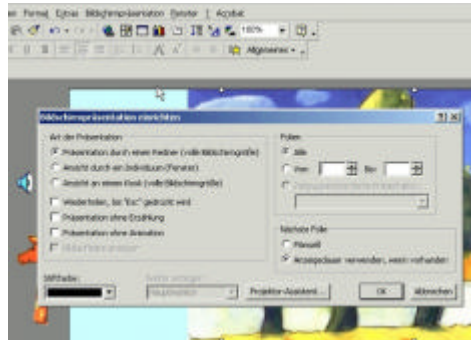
en Format Extras Bildschirmpräsentation Fenster ? Acrobat

100%

Allgemeiner

Bildschirmpräsentation einrichten

Art der Präsentation

Präsentation durch einen Redner (volle Bildschirmgröße)

Ansicht durch ein Individuum (Fenster)

Ansicht an einem Kiosk (volle Bildschirmgröße)

Wiederholen, bis "Esc" gedrückt wird

Präsentation ohne Erzählung

Präsentation ohne Animation

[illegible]

Stiftfarbe:

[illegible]

Folien

Alle

Von: Bis:

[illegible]

Nächste Folie

Manuell

Anzeigedauer verwenden, wenn vorhanden

Projektor-Assistent...

OK

Abbrechen